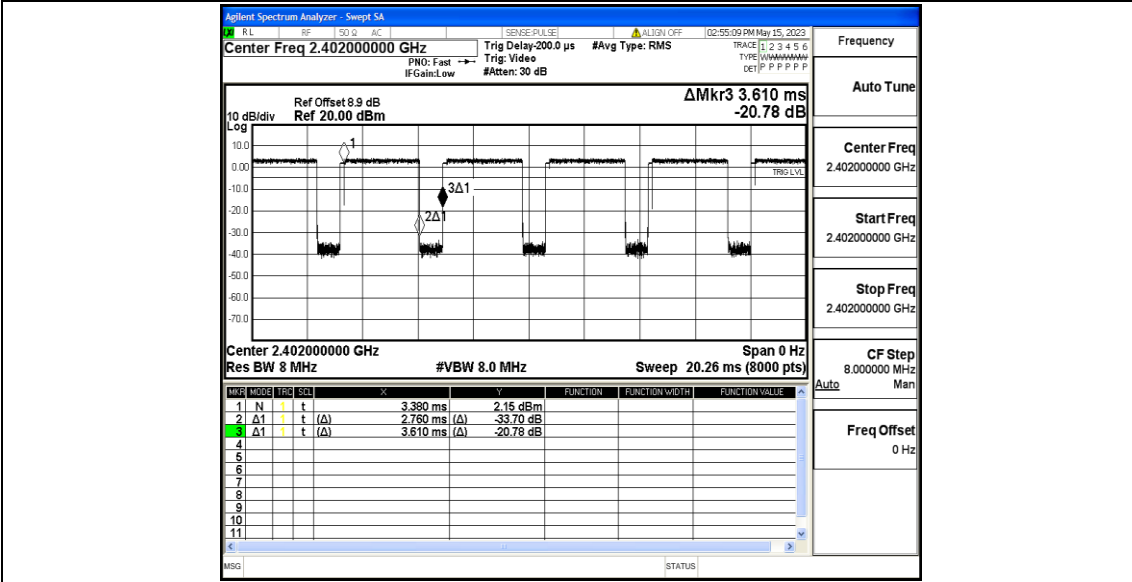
Agilent Spectrum Analyzer - Swept SA

RL RF 50 Ω AC SENSE:PULSE ALIGN OFF 02:55:09 PM May 15, 2023

Center Freq 2.402000000 GHz PNO: Fast IFGain:Low Trig Delay-200.0 µs Trig: Video #Atten: 30 dB #Avg Type: RMS TRACE 1 2 3 4 5 6 TYPE WWWWWW DET P P P P P P

Frequency

Ref Offset 8.9 dB
10 dB/div Ref 20.00 dBm
Log

ΔMkr3 3.610 ms
-20.78 dB

10.0
0.00
-10.0
-20.0
-30.0
-40.0
-50.0
-60.0
-70.0

1
3Δ1
2Δ1
TRIG LVL

Center 2.402000000 GHz
Res BW 8 MHz
#VBW 8.0 MHz
Span 0 Hz
Sweep 20.26 ms (8000 pts)

| MKR | MODE | TRC | SCL | X | | Y | FUNCTION | FUNCTION WIDTH | FUNCTION VALUE |
|---|---|---|---|---|---|---|---|---|---|
| 1 | N | 1 | t | 3.380 ms | | 2.15 dBm | | | |
| 2 | Δ1 | 1 | t (Δ) | 2.760 ms | (Δ) | -33.70 dB | | | |
| 3 | Δ1 | 1 | t (Δ) | 3.610 ms | (Δ) | -20.78 dB | | | |
| 4 | | | | | | | | | |
| 5 | | | | | | | | | |
| 6 | | | | | | | | | |
| 7 | | | | | | | | | |
| 8 | | | | | | | | | |
| 9 | | | | | | | | | |
| 10 | | | | | | | | | |
| 11 | | | | | | | | | |

Auto Tune

Center Freq
2.402000000 GHz

Start Freq
2.402000000 GHz

Stop Freq
2.402000000 GHz

CF Step
8.000000 MHz
Auto Man

Freq Offset
0 Hz

MSG STATUS